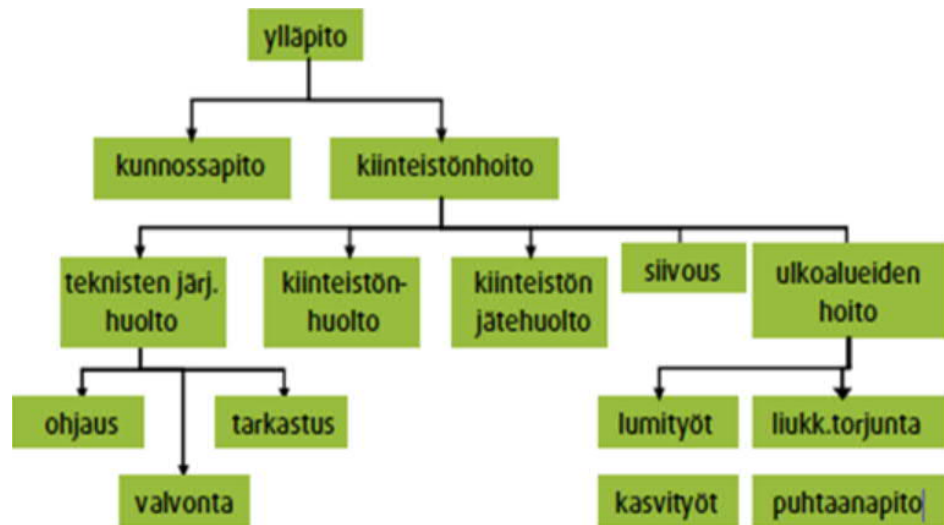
ylläpito

kunnossapito

kiinteistönhoito

teknisten järj. huolto

kiinteistön-huolto

kiinteistön jätehuolto

siivous

ulkoalueiden hoito

ohjaus

tarkastus

valvonta

lumityöt

liukk.torjunta

kasvityöt

puhtaanapito